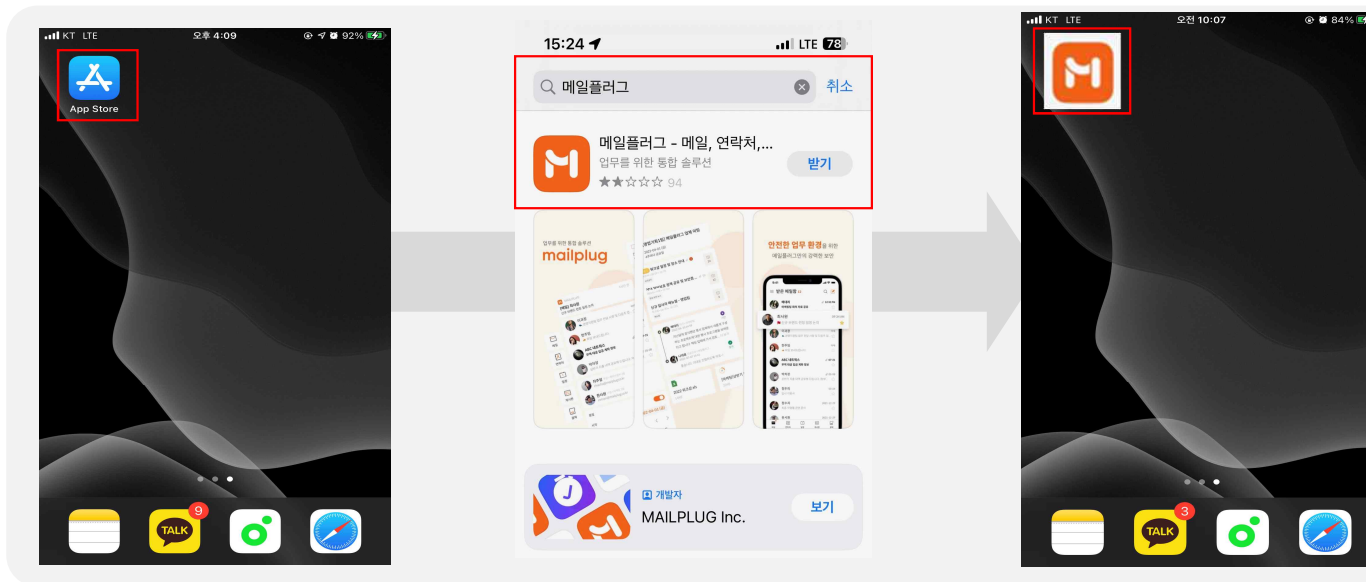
KT LTE 오후 4:09 92%

App Store

TALK 9

15:24 LTE 78

메일플러그 취소

메일플러그 - 메일, 연락처,...
업무를 위한 통합 솔루션
94
받기

업무를 위한 통합 솔루션
mailplug

안전한 업무 환경을 위한
메일플러그만의 강력한 보안

개발자
MAILPLUG Inc.
보기

KT LTE 오전 10:07 84%

TALK 3